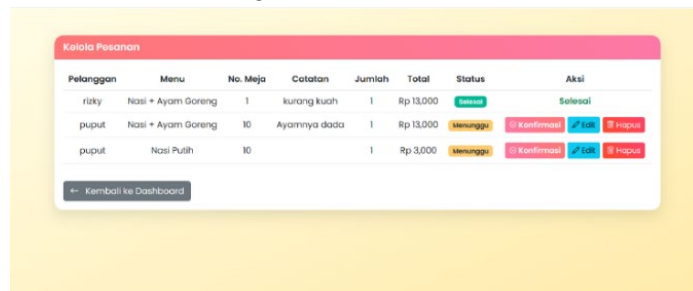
Kelola Pesanan

| Pelanggan | Menu | No. Meja | Catatan | Jumlah | Total | Status | Aksi |
|---|---|---|---|---|---|---|---|
| rizky | Nasi + Ayam Goreng | 1 | kurang kuah | 1 | Rp 13,000 | Selesai | Selesai |
| puput | Nasi + Ayam Goreng | 10 | Ayamnya dada | 1 | Rp 13,000 | Menunggu | Konfirmasi Edit Hapus |
| puput | Nasi Putih | 10 | | 1 | Rp 3,000 | Menunggu | Konfirmasi Edit Hapus |

← Kembali ke Dashboard